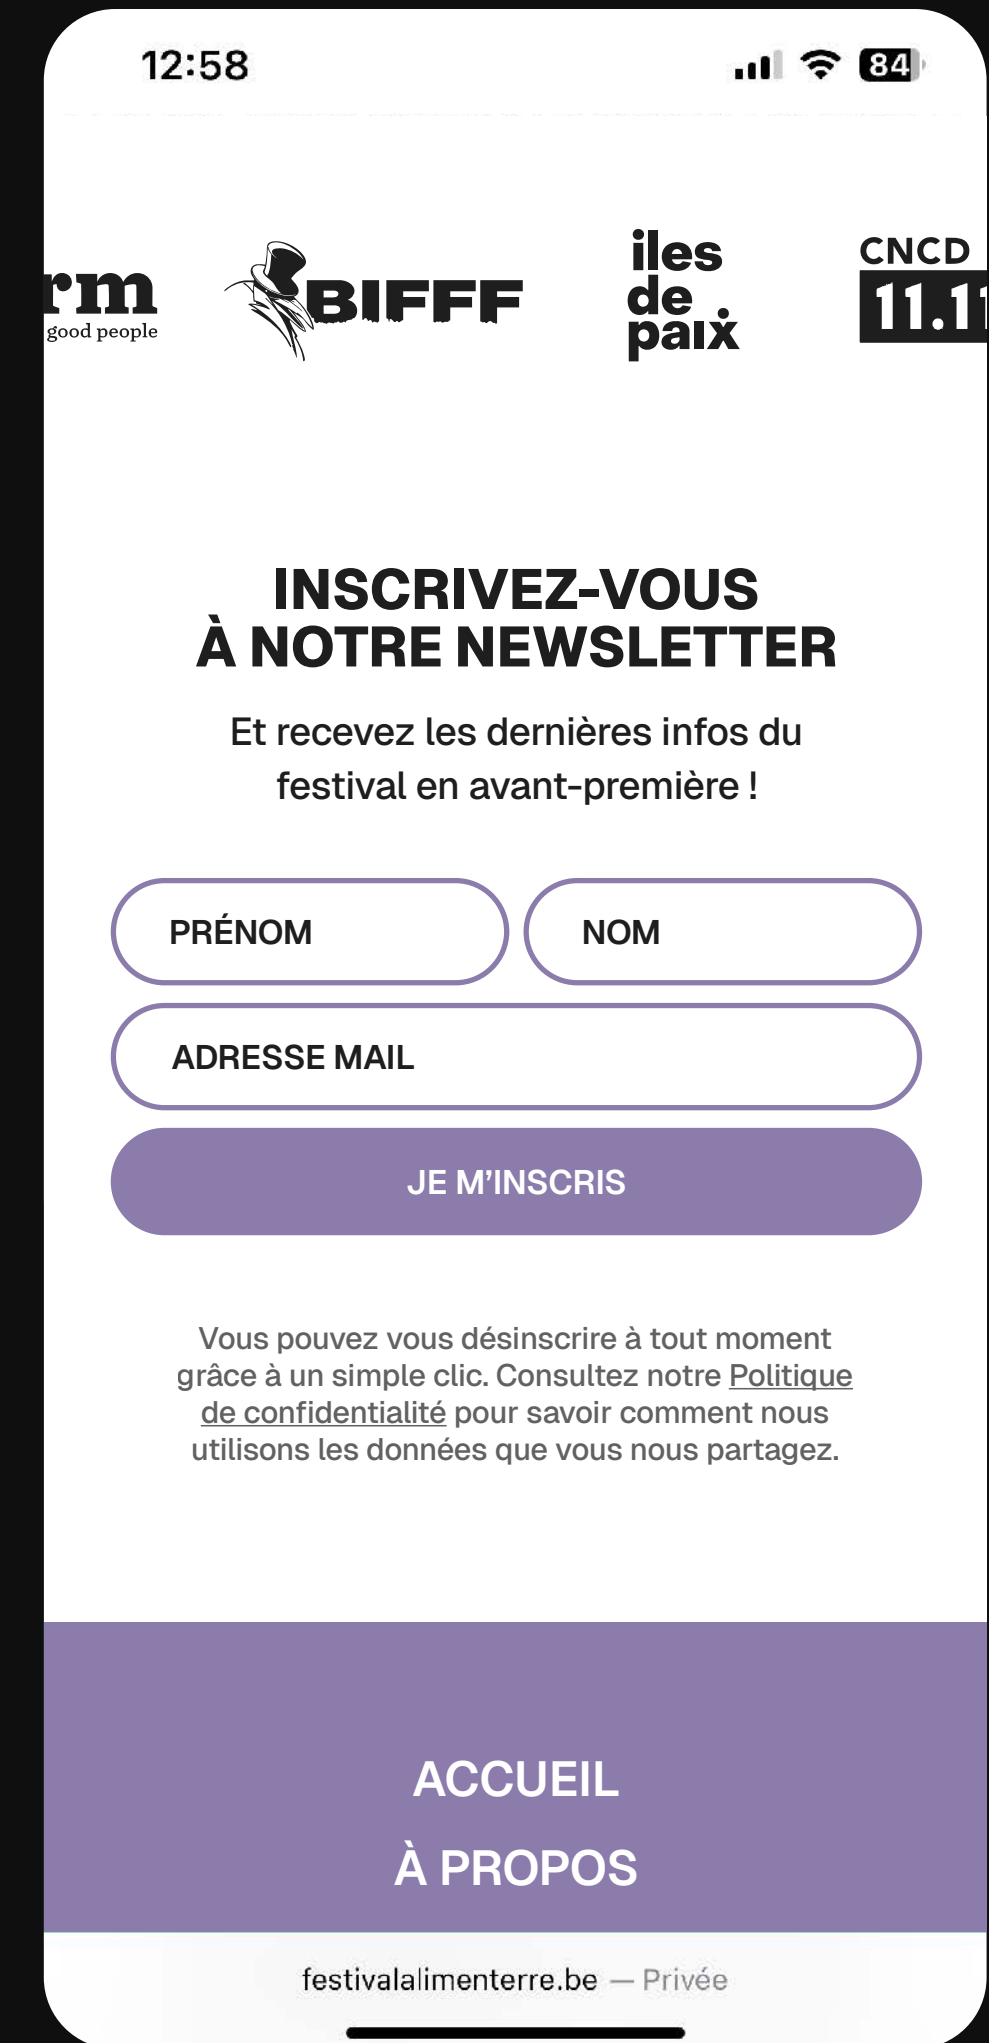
12:58

84

rm
good people

BIFFF

iles de paix

CNCD 11.11

INSCRIVEZ-VOUS À NOTRE NEWSLETTER

Et recevez les dernières infos du festival en avant-première !

PRÉNOM

NOM

ADRESSE MAIL

JE M'INSCRIS

Vous pouvez vous désinscrire à tout moment grâce à un simple clic. Consultez notre Politique de confidentialité pour savoir comment nous utilisons les données que vous nous partagez.

ACCUEIL

À PROPOS

festivalalimenterre.be — Privée